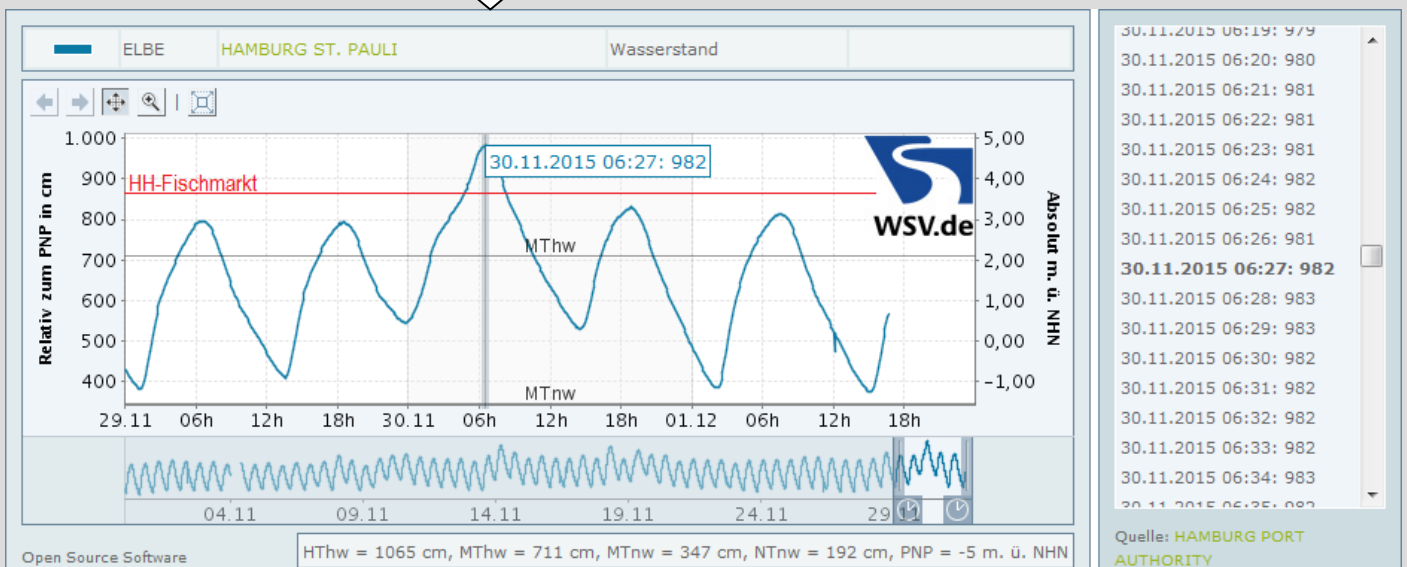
| | ELBE | HAMBURG ST. PAULI | Wasserstand | |
|---|---|---|---|---|

30.11.2015 06:27: 982

HH-Fischmarkt

WSV.de

MThw

MTnw

Relativ zum PNP in cm

1.000
900
800
700
600
500
400

Absolut m. ü. NHN

5,00
4,00
3,00
2,00
1,00
0,00
−1,00

29.11 06h 12h 18h 30.11 06h 12h 18h 01.12 06h 12h 18h

04.11 09.11 14.11 19.11 24.11 29.11

30.11.2015 06:19: 979
30.11.2015 06:20: 980
30.11.2015 06:21: 981
30.11.2015 06:22: 981
30.11.2015 06:23: 981
30.11.2015 06:24: 982
30.11.2015 06:25: 982
30.11.2015 06:26: 981
**30.11.2015 06:27: 982**
30.11.2015 06:28: 983
30.11.2015 06:29: 983
30.11.2015 06:30: 982
30.11.2015 06:31: 982
30.11.2015 06:32: 982
30.11.2015 06:33: 982
30.11.2015 06:34: 983
30.11.2015 06:35: 982

Open Source Software

HThw = 1065 cm, MThw = 711 cm, MTnw = 347 cm, NTnw = 192 cm, PNP = -5 m. ü. NHN

Quelle: HAMBURG PORT AUTHORITY